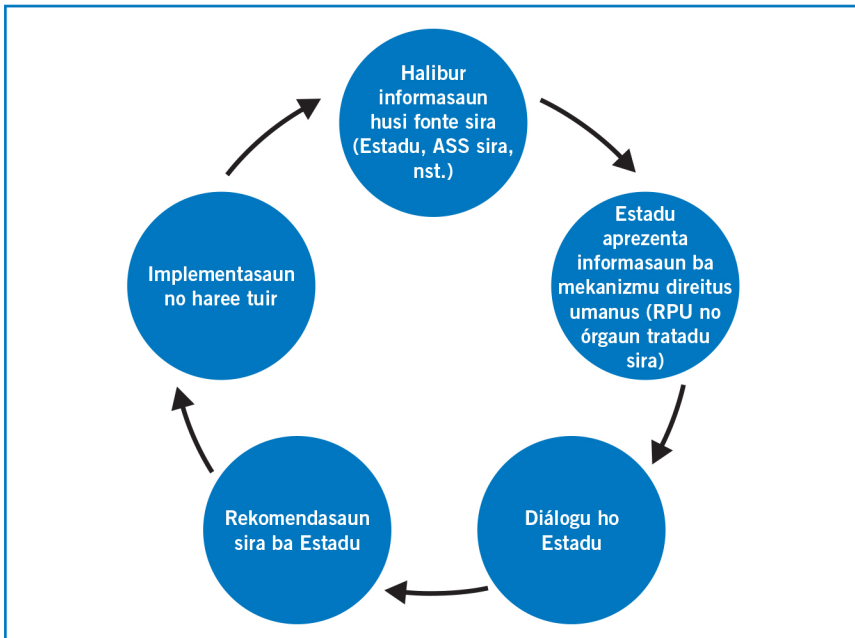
Halibur informasaun husi fonte sira (Estadu, ASS sira, nst.)

Estadu aprezenta informasaun ba mekanizmu direitus umanus (RPU no órgaun tratadu sira)

Diálogu ho Estadu

Rekomendasaun sira ba Estadu

Implementasaun no haree tuir